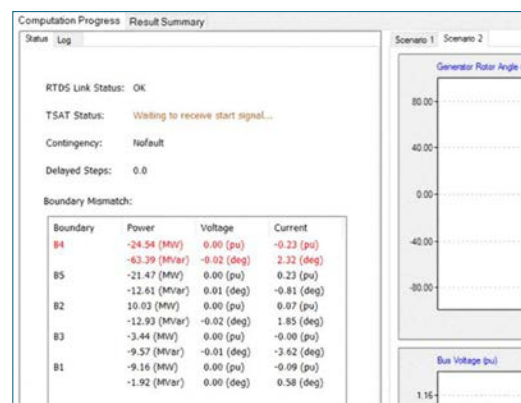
Computation Progress Result Summary

Status Log

RTDS Link Status: OK

TSAT Status: Waiting to receive start signal...

Contingency: Nofault

Delayed Steps: 0.0

Boundary Mismatch:

| Boundary | Power | Voltage | Current |
|---|---|---|---|
| B4 | -24.54 (MW) | 0.00 (pu) | -0.23 (pu) |
| | -63.39 (MVar) | -0.02 (deg) | 2.32 (deg) |
| B5 | -21.47 (MW) | 0.00 (pu) | 0.23 (pu) |
| | -12.61 (MVar) | 0.01 (deg) | -0.81 (deg) |
| B2 | 10.03 (MW) | 0.00 (pu) | 0.07 (pu) |
| | -12.93 (MVar) | -0.02 (deg) | 1.85 (deg) |
| B3 | -3.44 (MW) | 0.00 (pu) | -0.00 (pu) |
| | -9.57 (MVar) | -0.01 (deg) | -3.62 (deg) |
| B1 | -9.16 (MW) | 0.00 (pu) | -0.09 (pu) |
| | -1.92 (MVar) | 0.00 (deg) | 0.58 (deg) |

Scenario 1 Scenario 2

Generator Rotor Angle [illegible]

80.00

40.00

0.00

-40.00

-80.00

Bus Voltage (pu)

1.16